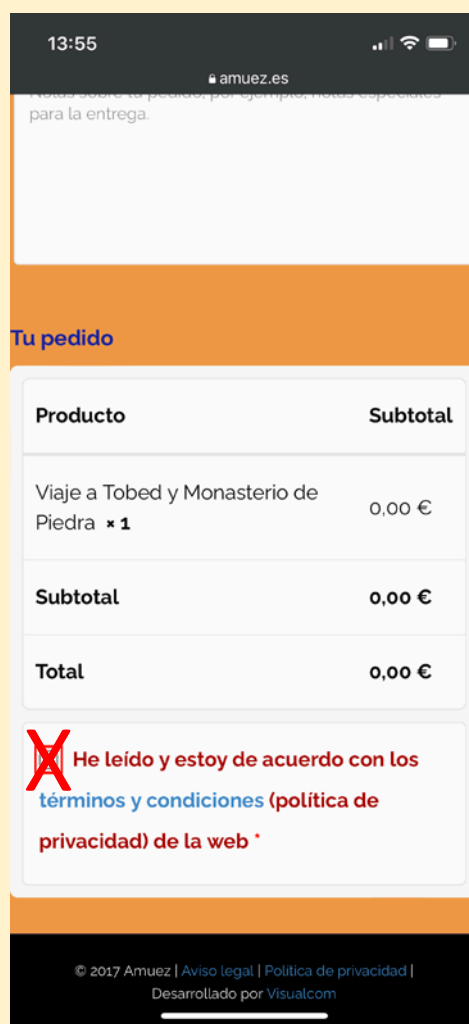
13:55

amuez.es

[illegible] para la entrega.

Tu pedido

| Producto | Subtotal |
|---|---|
| Viaje a Tobed y Monasterio de Piedra × 1 | 0,00 € |
| Subtotal | 0,00 € |
| Total | 0,00 € |

X He leído y estoy de acuerdo con los términos y condiciones (política de privacidad) de la web *

© 2017 Amuez | Aviso legal | Política de privacidad | Desarrollado por Visualcom